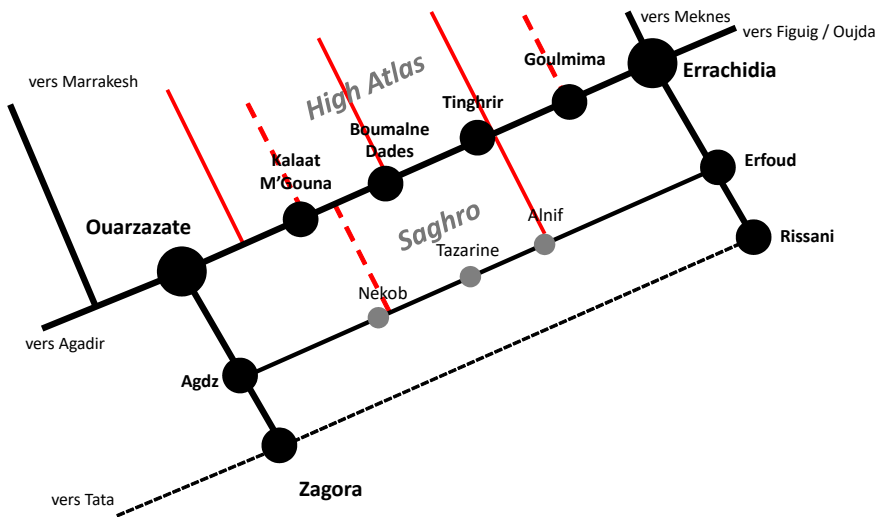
vers Meknes
vers Figuig / Oujda
vers Marrakesh
High Atlas
Goulmima
Errachidia
Tinghrir
Boumalne Dades
Kalaat M'Gouna
Erfoud
Ouarzazate
Saghro
Alnif
Tazarine
Rissani
Nekob
vers Agadir
Agdz
Zagora
vers Tata